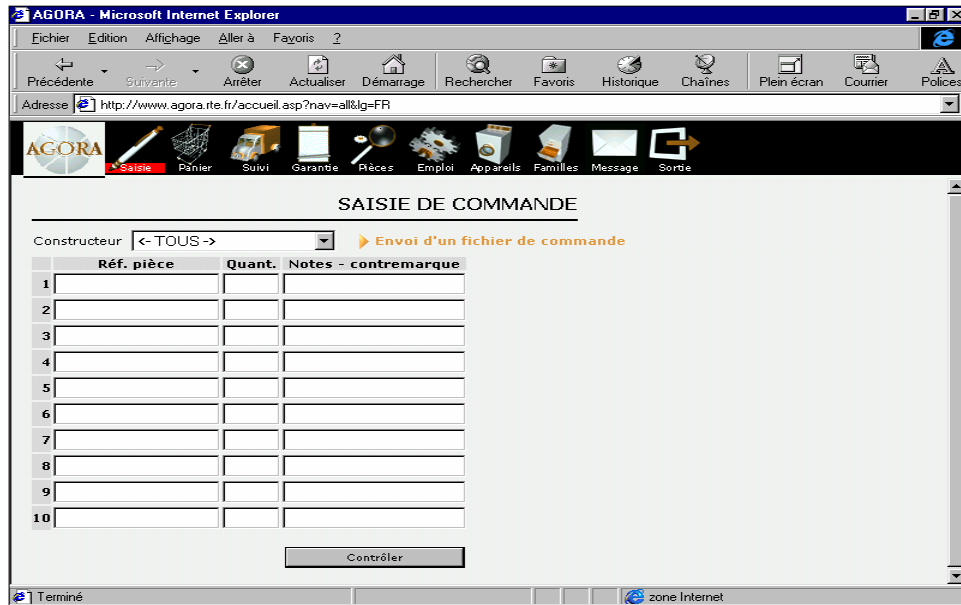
AGORA - Microsoft Internet Explorer

Fichier Edition Affichage Aller à Favoris ?

Précédente Suivante Arrêter Actualiser Démarrage Rechercher Favoris Historique Chaînes Plein écran Courrier Polices

Adresse http://www.agora.rte.fr/accueil.asp?nav=all&lg=FR

AGORA Saisie Panier Suivi Garantie Pièces Emploi Appareils Familles Message Sortie

SAISIE DE COMMANDE

Constructeur <- TOUS ->

Envoi d'un fichier de commande

| | Réf. pièce | Quant. | Notes - contremarque |
|---|---|---|---|
| 1 | | | |
| 2 | | | |
| 3 | | | |
| 4 | | | |
| 5 | | | |
| 6 | | | |
| 7 | | | |
| 8 | | | |
| 9 | | | |
| 10 | | | |

Contrôler

Terminé

zone Internet